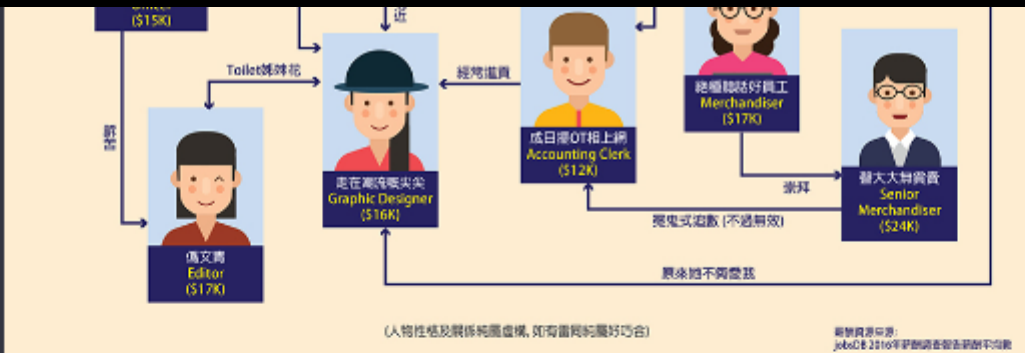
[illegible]
($15K)

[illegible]

Toilet姊妹花

經常搵貨

睇不起

偽文青
Editor
($17K)

走在潮流尖尖
Graphic Designer
($16K)

成日擺OT相上網
Accounting Clerk
($12K)

絕種聽話好員工
Merchandiser
($17K)

崇拜

替大大幫貨貴
Senior
Merchandiser
($24K)

搵鬼式遊戲 (不過無效)

睇集她不夠體甚

(人物性格及關係純屬虛構, 如有雷同純屬好巧合)

薪酬資料來源:
jobsDB 2016年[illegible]